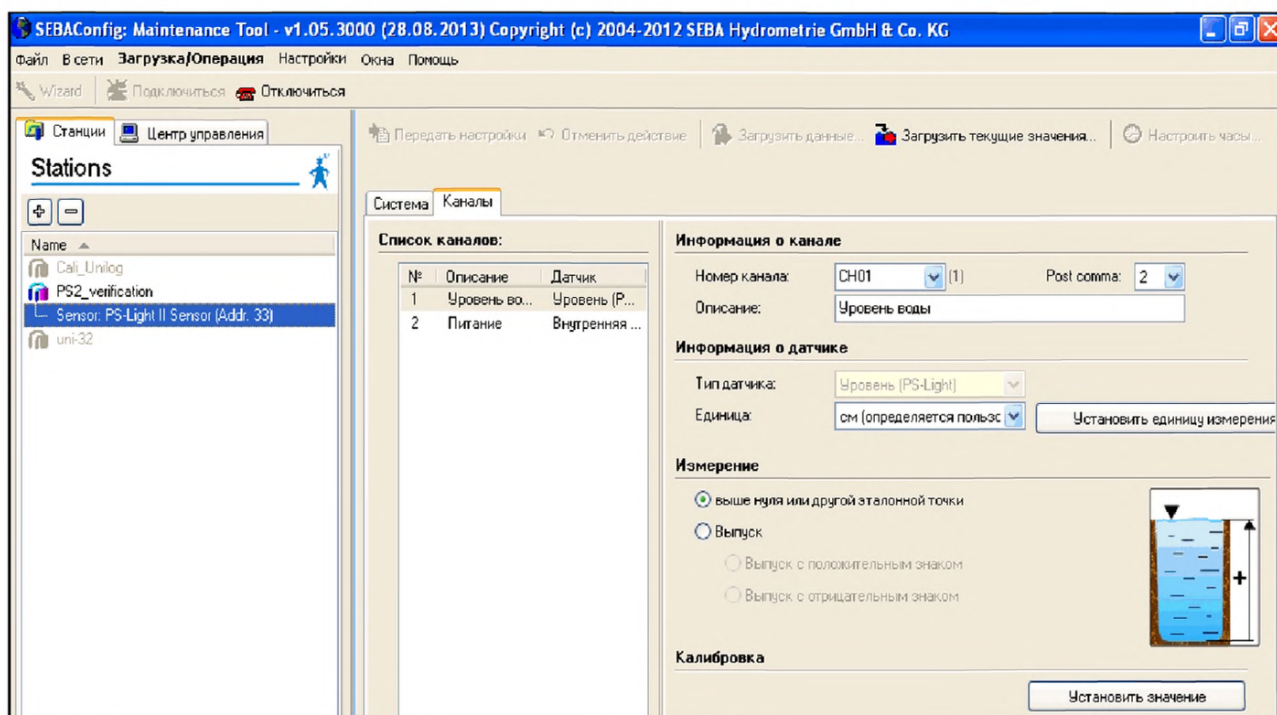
SEBAConfig: Maintenance Tool - v1.05.3000 (28.08.2013) Copyright (c) 2004-2012 SEBA Hydrometrie GmbH & Co. KG

Файл В сети Загрузка/Операция Настройки Окна Помощь

Wizard Подключиться Отключиться

Станции Центр управления

Stations

Name

Cali_Unilog
PS2_verification
Sensor: PS-Light II Sensor (Addr. 33)
uni-32

Передать настройки Отменить действие Загрузить данные... Загрузить текущие значения... Настроить часы...

Система Каналы

Список каналов:

| № | Описание | Датчик |
|---|---|---|
| 1 | Уровень во... | Уровень (P... |
| 2 | Питание | Внутренняя ... |

Информация о канале

Номер канала: CH01 (1) Post comma: 2

Описание: Уровень воды

Информация о датчике

Тип датчика: Уровень (PS-Light)

Единица: см (определяется польэс Установить единицу измерения

Измерение

выше нуля или другой эталонной точки

Выпуск

Выпуск с положительным знаком

Выпуск с отрицательным знаком

+

Калибровка

Установить значение